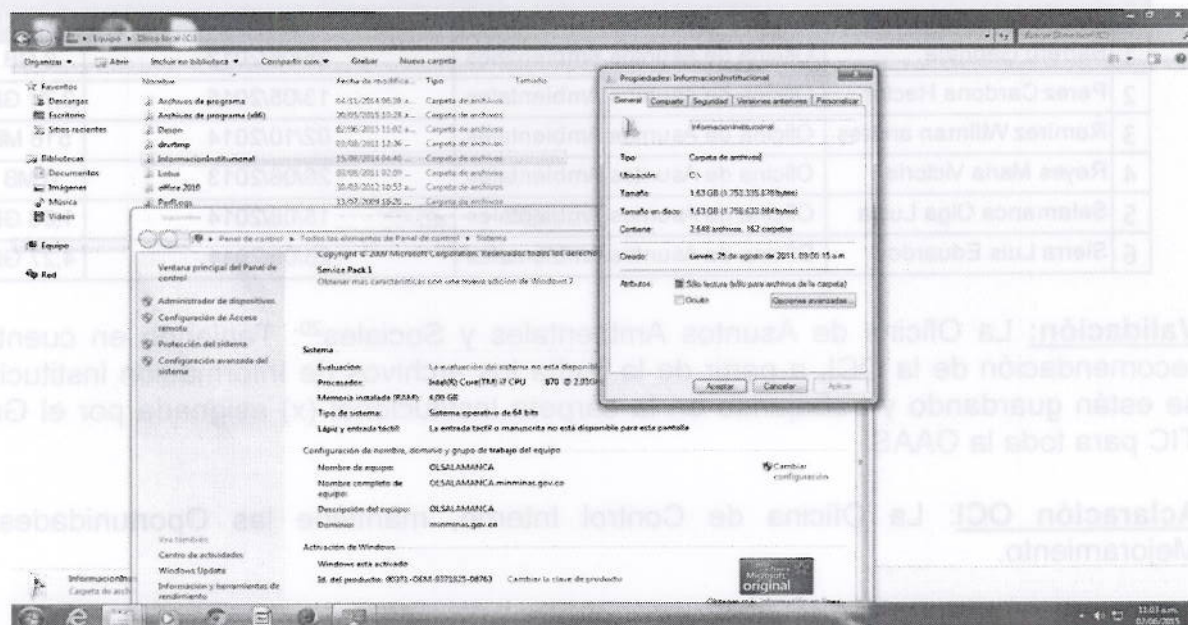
Equipo ▸ Disco local (C:)

Organizar ▾ Abrir Incluir en biblioteca ▾ Compartir con ▾ Grabar Nueva carpeta

Favoritos
Descargas
Escritorio
Sitios recientes
Bibliotecas
Documentos
Imágenes
Música
Vídeos
Equipo
Red

| Nombre | Fecha de modifica... | Tipo | Tamaño |
|---|---|---|---|
| Archivos de programa | 04/11/2014 09:28 a... | Carpeta de archivos | |
| Archivos de programa (x86) | 20/05/2015 10:28 a... | Carpeta de archivos | |
| Dopo | 02/06/2015 11:02 a... | Carpeta de archivos | |
| drvrtmp | 03/08/2011 12:36 ... | Carpeta de archivos | |
| InformacionInstitucional | 15/08/2014 04:40 ... | Carpeta de archivos | |
| Lotus | 03/08/2011 02:09 ... | Carpeta de archivos | |
| office 2010 | 30/03/2012 10:53 a... | Carpeta de archivos | |
| PerfLogs | 13/07/2009 10:20 ... | Carpeta de archivos | |

Propiedades: InformacionInstitucional
General Compartir Seguridad Versiones anteriores Personalizar
InformacionInstitucional
Tipo: Carpeta de archivos
Ubicación: C:\
Tamaño: 1,63 GB (1.752.335.878 bytes)
Tamaño en disco: 1,63 GB (1.758.633.984 bytes)
Contiene: 2.648 archivos, 162 carpetas
Creado: jueves, 25 de agosto de 2011, 09:05:15 a.m.
Atributos: Sólo lectura (sólo para archivos de la carpeta)
Oculto
Opciones avanzadas...
Aceptar Cancelar Aplicar

Panel de control ▸ Todos los elementos de Panel de control ▸ Sistema

Ventana principal del Panel de control
Administrador de dispositivos
Configuración de Acceso remoto
Protección del sistema
Configuración avanzada del sistema

Copyright © 2009 Microsoft Corporation. Reservados todos los derechos.
Service Pack 1
Obtener más características con una nueva edición de Windows 7

Sistema
Evaluación: La evaluación del sistema no está disponible
Procesador: Intel(R) Core(TM) i7 CPU 870 @ 2.93GHz
Memoria instalada (RAM): 4,00 GB
Tipo de sistema: Sistema operativo de 64 bits
Lápiz y entrada táctil: La entrada táctil o manuscrita no está disponible para esta pantalla

Configuración de nombre, dominio y grupo de trabajo del equipo
Nombre de equipo: OLSALAMANCA
Nombre completo de equipo: OLSALAMANCA.minminas.gov.co
Descripción del equipo: OLSALAMANCA
Dominio: minminas.gov.co
Cambiar configuración

Vea también
Centro de actividades
Windows Update
Información y herramientas de rendimiento

Activación de Windows
Windows está activado
Id. del producto: 00371-OEM-8371625-08763 Cambiar la clave de producto
Microsoft original

InformacionInst...
Carpeta de arch...

| 2 | Perez Cardona Hecto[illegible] | Oficina de Asuntos Ambientales | 13/08/2014 | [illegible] GB |
| 3 | Ramirez Willman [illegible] | Oficina de Asuntos Ambientales | 02/10/2014 | 810 MB |
| 4 | Reyes Maria Victoria | Oficina de Asuntos Ambientales | 26/05/2013 | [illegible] MB |
| 5 | Salamanca Olga Lucia | Oficina de Asuntos Ambientales | 15/08/2014 | 1,63 GB |
| 6 | Sierra Luis Eduardo | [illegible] | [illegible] | 4,37 GB |

Validación: La Oficina de Asuntos Ambientales y Sociales... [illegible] cuenta recomendación de la OCI, a partir de la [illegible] archivos de información institucional se están guardando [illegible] asignado por el G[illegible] TIC para toda la OAAS.

Aclaración OCI: La Oficina de Control Interno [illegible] las Oportunidades de Mejoramiento.

11:03 a.m.
03/06/2015